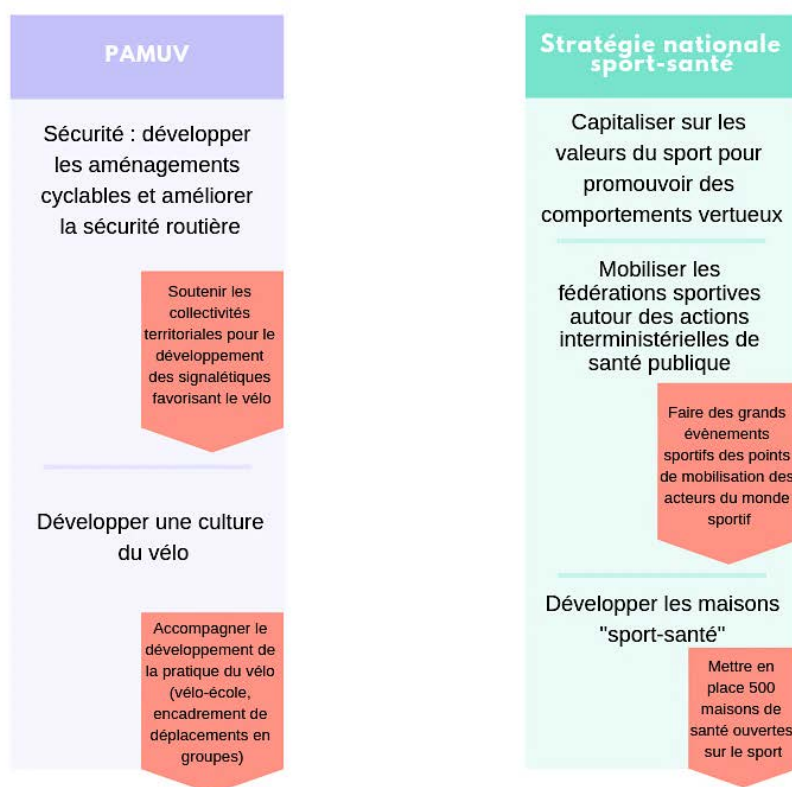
PAMUV

Sécurité : développer les aménagements cyclables et améliorer la sécurité routière

Soutenir les collectivités territoriales pour le développement des signalétiques favorisant le vélo

Développer une culture du vélo

Accompagner le développement de la pratique du vélo (vélo-école, encadrement de déplacements en groupes)

Stratégie nationale sport-santé

Capitaliser sur les valeurs du sport pour promouvoir des comportements vertueux

Mobiliser les fédérations sportives autour des actions interministérielles de santé publique

Faire des grands évènements sportifs des points de mobilisation des acteurs du monde sportif

Développer les maisons "sport-santé"

Mettre en place 500 maisons de santé ouvertes sur le sport